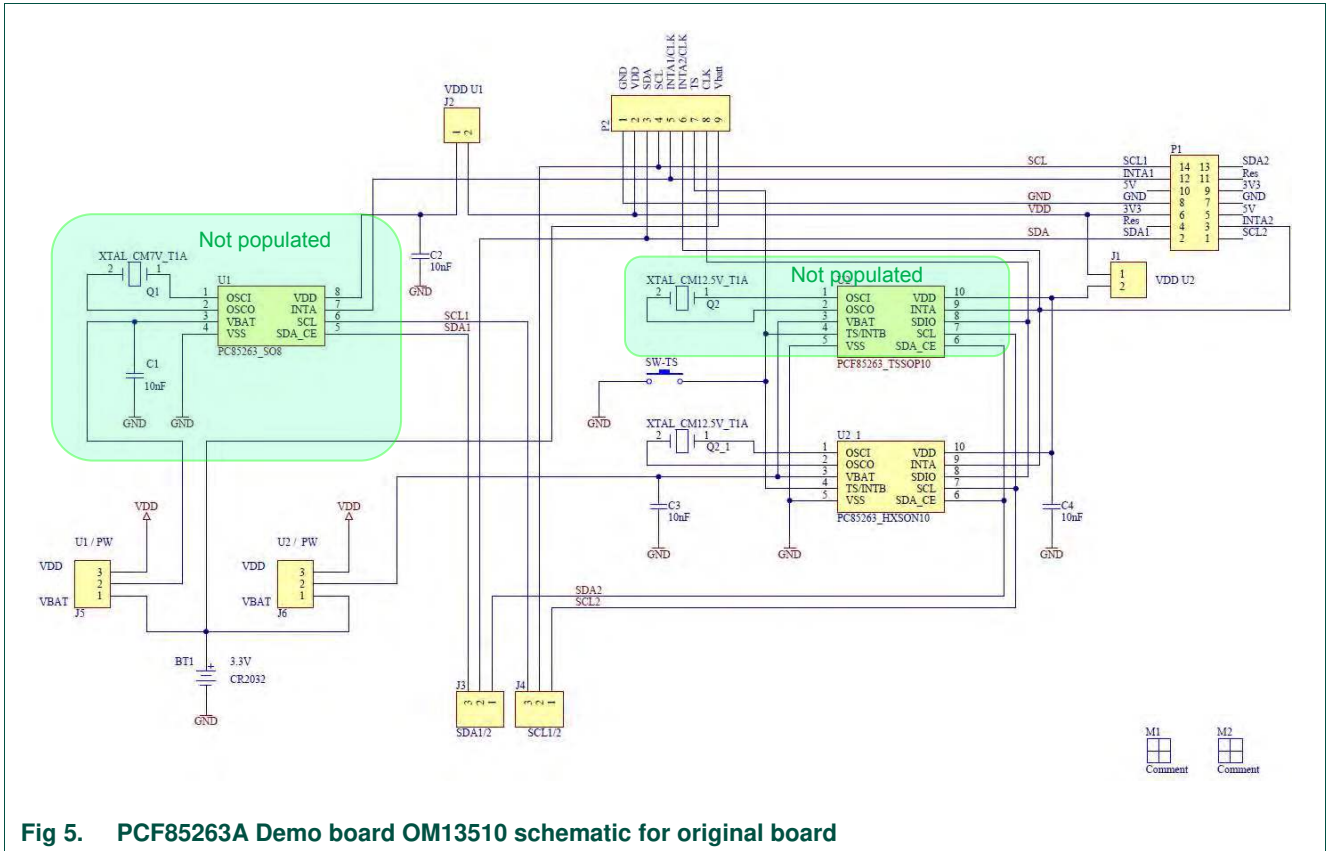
VDD U1
J2
1 2

P2
1 GND
2 VDD
3 SDA
4 SCL
5 INTA1/CLK
6 INTA2/CLK
7 TS
8 CLK
9 Vbatt

P1
SCL SCL1 14 13 SDA2
INTA1 12 11 Res
5V 10 9 3V3
GND GND 8 7 GND
VDD 3V3 6 5 5V
Res 4 3 INTA2
SDA SDA1 2 1 SCL2

Not populated
XTAL_CM7V_T1A
2 1
Q1
U1
1 OSCI VDD 8
2 OSCO INTA 7
3 VBAT SCL 6
4 VSS SDA_CE 5
PC85263_SO8
C1
10nF
GND
GND

C2
10nF
GND

SCL1
SDA1

J1
1
2
VDD U2

Not populated
XTAL_CM12.5V_T1A
2 1
Q2
U2
1 OSCI VDD 10
2 OSCO INTA 9
3 VBAT SDIO 8
4 TS/INTB SCL 7
5 VSS SDA_CE 6
PCF85263_TSSOP10

SW-TS
GND

XTAL_CM12.5V_T1A
2 1
Q2_1
U2_1
1 OSCI VDD 10
2 OSCO INTA 9
3 VBAT SDIO 8
4 TS/INTB SCL 7
5 VSS SDA_CE 6
PC85263_HXSON10
C3
10nF
GND
GND
C4
10nF
GND

VDD
U1 / PW
VDD
3
2
1
VBAT
J5

VDD
U2 / PW
VDD
3
2
1
VBAT
J6

BT1
3.3V
CR2032
GND

SDA2
SCL2

J3
3 2 1
SDA1/2
J4
3 2 1
SCL1/2

M1
Comment
M2
Comment

Fig 5. PCF85263A Demo board OM13510 schematic for original board